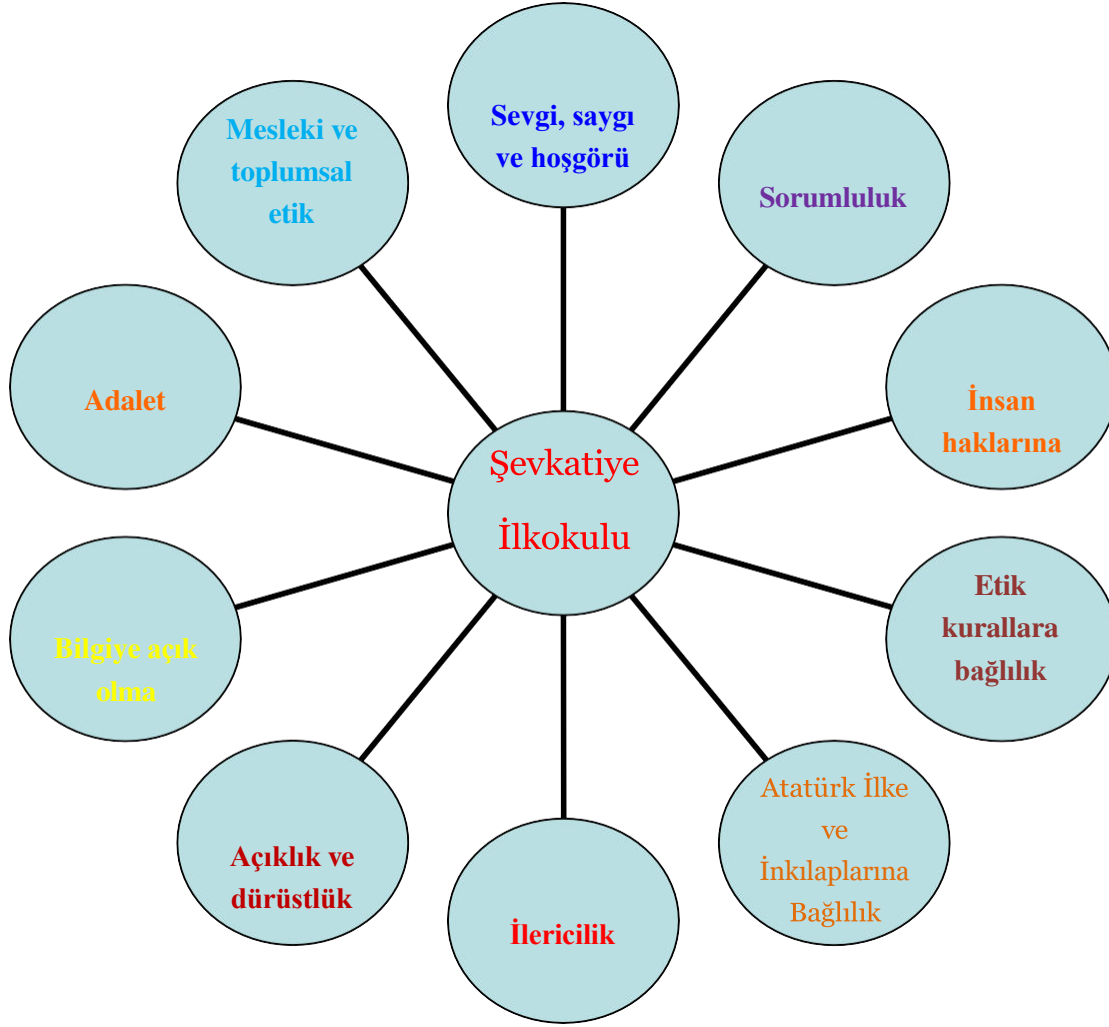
Şevkatiye İlkokulu

Sevgi, saygı ve hoşgörü

Sorumluluk

İnsan haklarına

Etik kurallara bağlılık

Atatürk İlke ve İnkılaplarına Bağlılık

İlericilik

Açıklık ve dürüstlük

Bilgiye açık olma

Adalet

Mesleki ve toplumsal etik